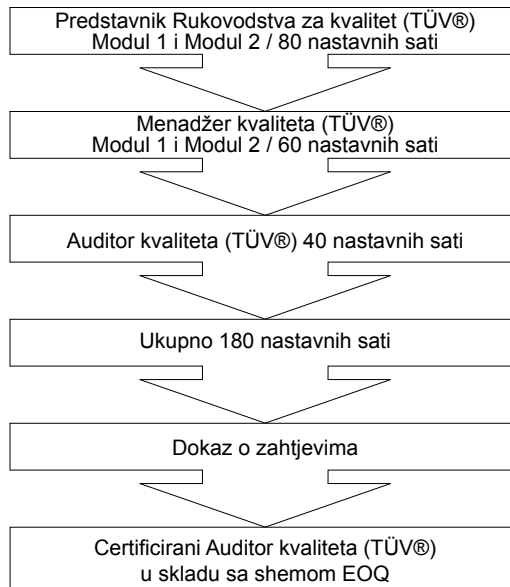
Predstavnik Rukovodstva za kvalitet (TÜV®)
Modul 1 i Modul 2 / 80 nastavnih sati

Menadžer kvaliteta (TÜV®)
Modul 1 i Modul 2 / 60 nastavnih sati

Auditor kvaliteta (TÜV®) 40 nastavnih sati

Ukupno 180 nastavnih sati

Dokaz o zahtjevima

Certificirani Auditor kvaliteta (TÜV®)
u skladu sa shemom EOQ